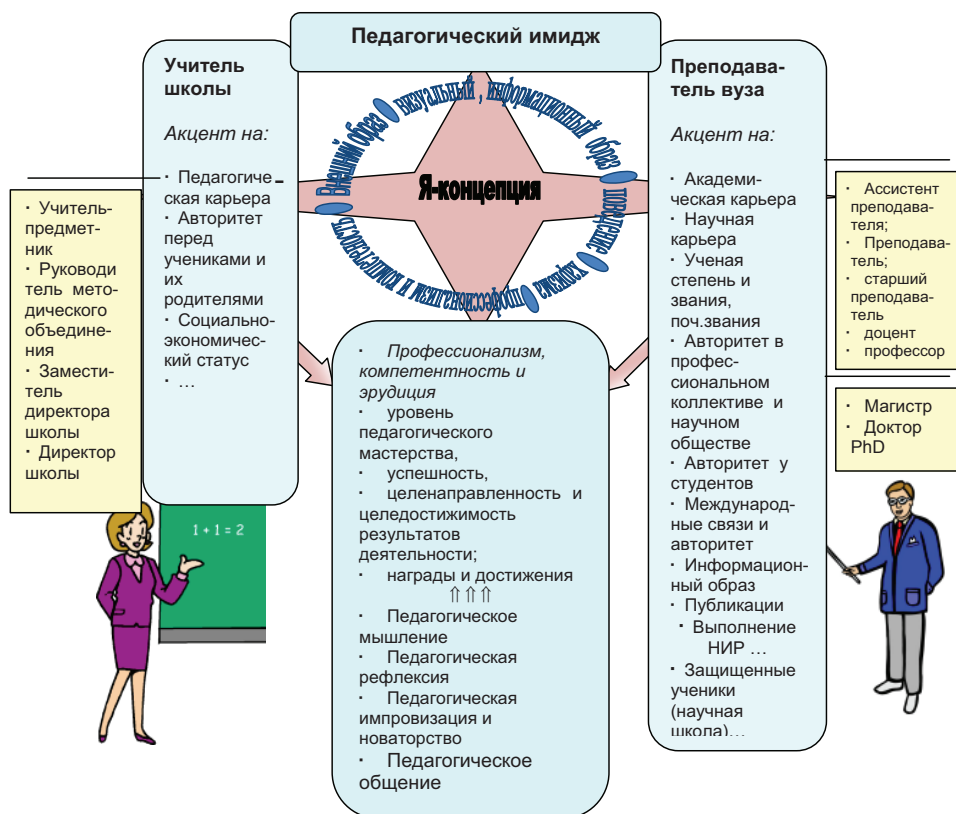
Педагогический имидж

Учитель школы

Акцент на:

· Педагогическая карьера
· Авторитет перед учениками и их родителями
· Социально-экономический статус
· …

· Учитель-предметник
· Руководитель методического объединения
· Заместитель директора школы
· Директор школы

1 + 1 = 2

Внешний образ, визуальный, информационный образ, поведение, харизма, профессионализм и компетенции

Я-концепция

· Профессионализм, компетентность и эрудиция
· уровень педагогического мастерства,
· успешность,
· целенаправленность и целедостижимость результатов деятельности;
· награды и достижения
⇑⇑⇑
· Педагогическое мышление
· Педагогическая рефлексия
· Педагогическая импровизация и новаторство
· Педагогическое общение

Преподаватель вуза

Акцент на:

· Академическая карьера
· Научная карьера
· Ученая степень и звания, поч.звания
· Авторитет в профессиональном коллективе и научном обществе
· Авторитет у студентов
· Международные связи и авторитет
· Информационный образ
· Публикации
· Выполнение НИР …
· Защищенные ученики (научная школа)…

· Ассистент преподавателя;
· Преподаватель;
· старший преподаватель
· доцент
· профессор

· Магистр
· Доктор PhD